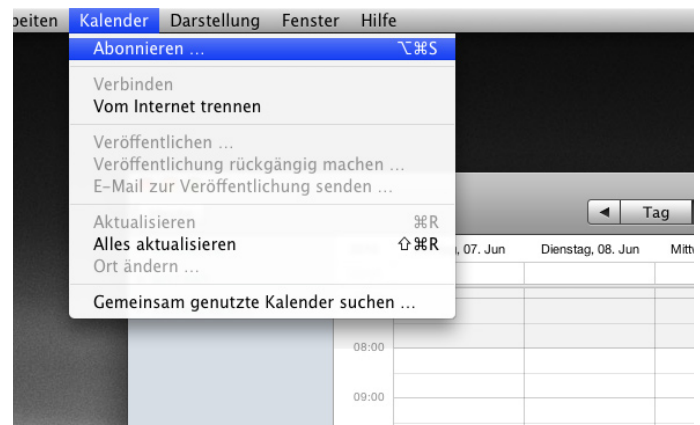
beiten Kalender Darstellung Fenster Hilfe

Abonnieren … ⌥⌘S

Verbinden
Vom Internet trennen

Veröffentlichen …
Veröffentlichung rückgängig machen …
E-Mail zur Veröffentlichung senden …

Aktualisieren ⌘R
Alles aktualisieren ⇧⌘R
Ort ändern …

Gemeinsam genutzte Kalender suchen …

◀ Tag

, 07. Jun Dienstag, 08. Jun Mittw

08:00

09:00